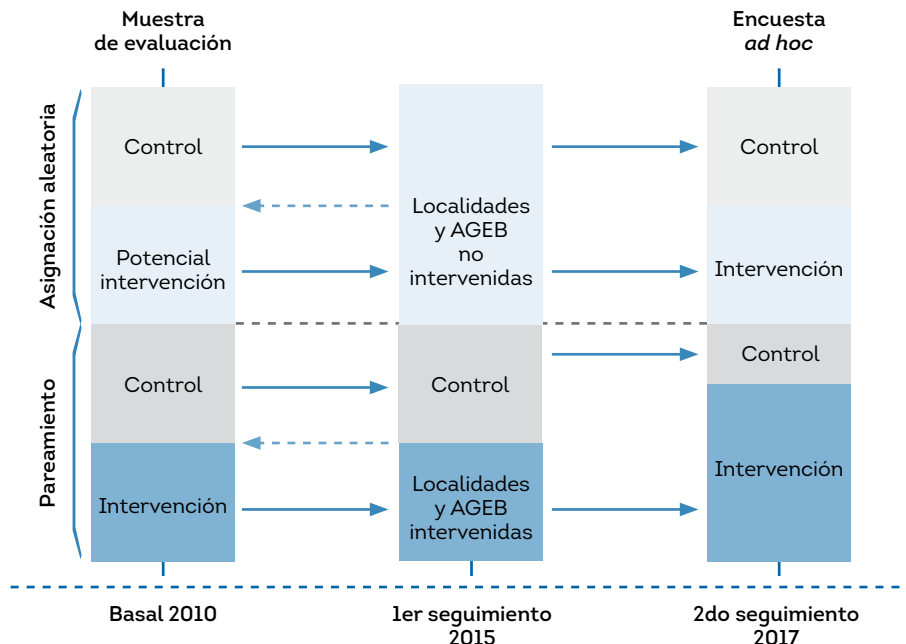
Muestra de evaluación

Encuesta *ad hoc*

Asignación aleatoria

Pareamiento

Control

Potencial intervención

Control

Intervención

Localidades y AGEB no intervenidas

Control

Localidades y AGEB intervenidas

Control

Intervención

Control

Intervención

Basal 2010

1er seguimiento 2015

2do seguimiento 2017